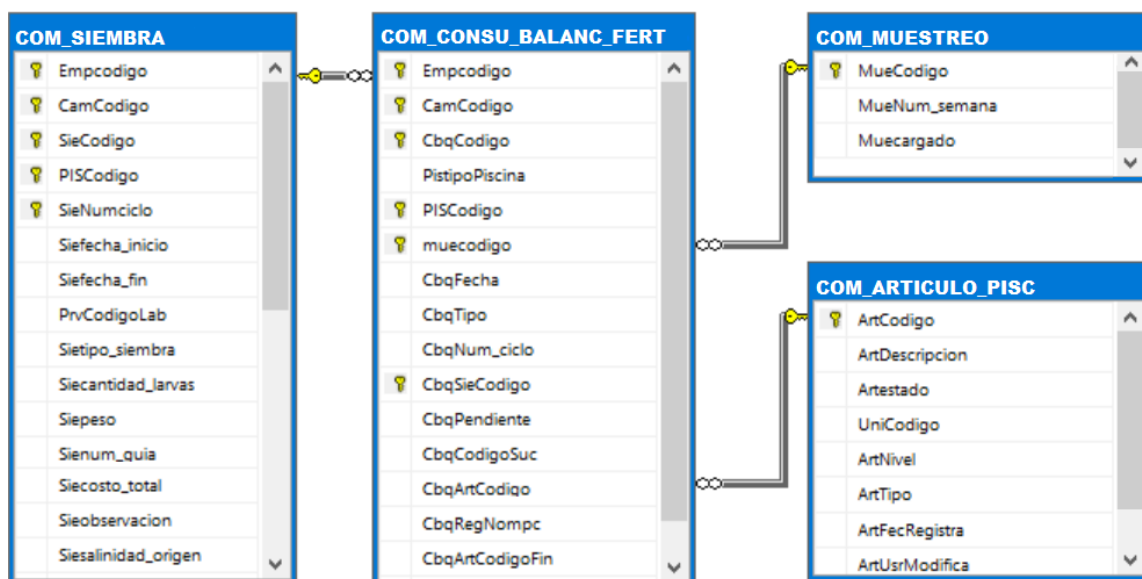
COM_SIEMBRA
Empcodigo
CamCodigo
SieCodigo
PISCodigo
SieNumciclo
Siefecha_inicio
Siefecha_fin
PrvCodigoLab
Sietipo_siembra
Siecantidad_larvas
Siepeso
Sienum_guia
Siecosto_total
Sieobservacion
Siesalinidad_origen

COM_CONSU_BALANC_FERT
Empcodigo
CamCodigo
CbqCodigo
PistipoPiscina
PISCodigo
muecodigo
CbqFecha
CbqTipo
CbqNum_ciclo
CbqSieCodigo
CbqPendiente
CbqCodigoSuc
CbqArtCodigo
CbqRegNompc
CbqArtCodigoFin

COM_MUESTREO
MueCodigo
MueNum_semana
Muecargado

COM_ARTICULO_PISC
ArtCodigo
ArtDescripcion
Artestado
UniCodigo
ArtNivel
ArtTipo
ArtFecRegistra
ArtUsrModifica